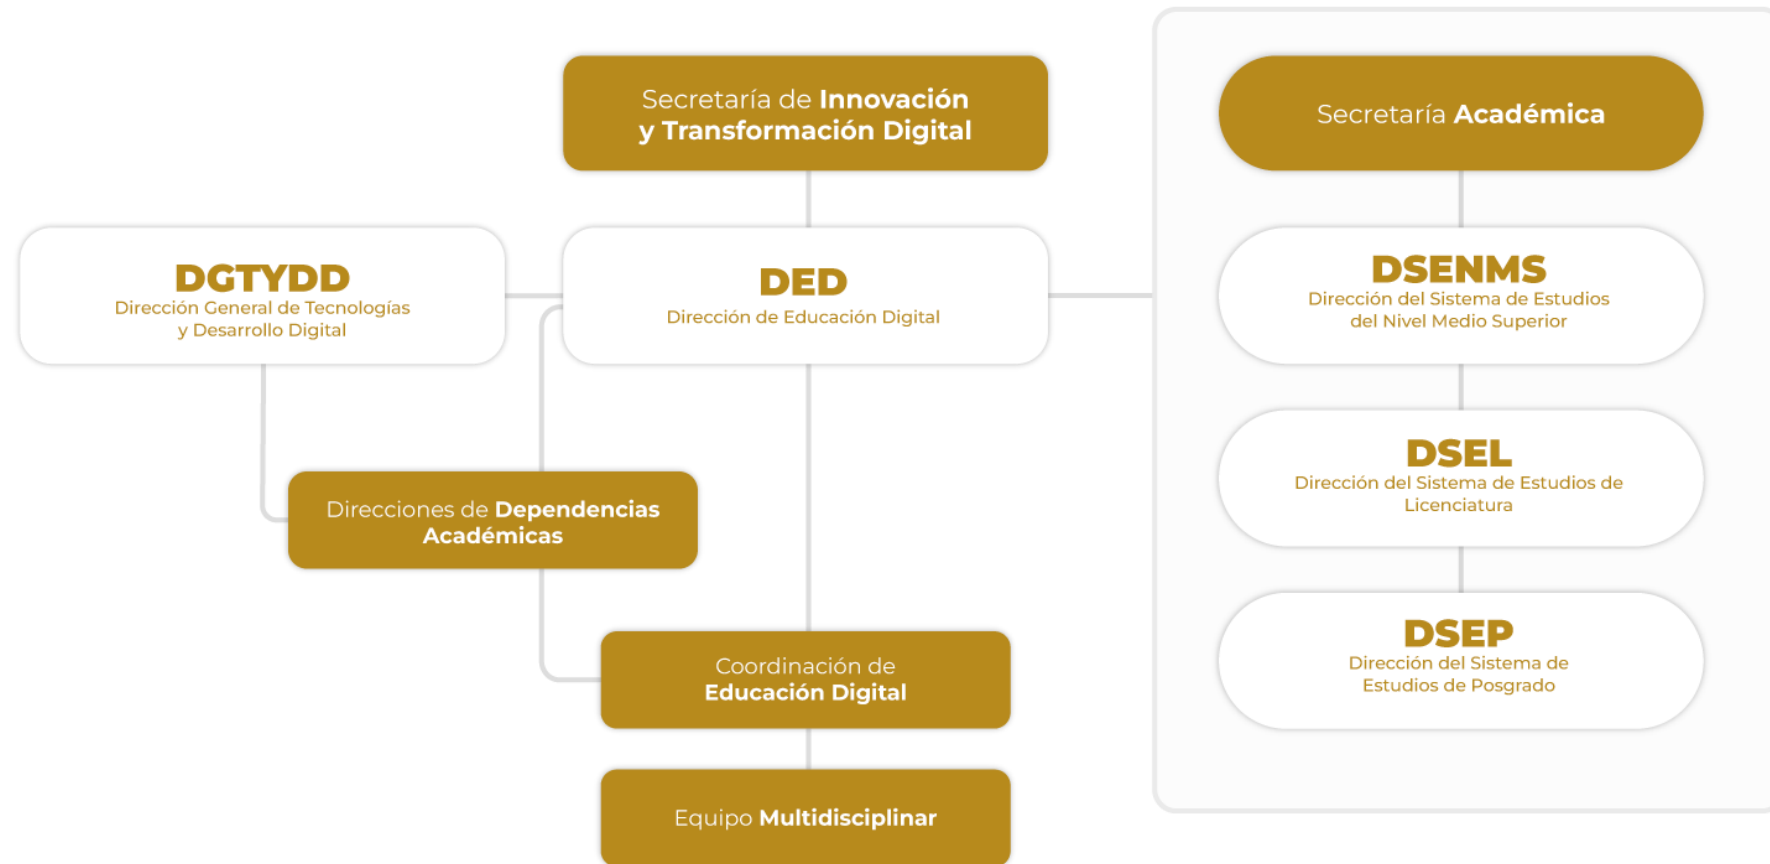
Secretaría de Innovación y Transformación Digital

DGTYDD
Dirección General de Tecnologías y Desarrollo Digital

DED
Dirección de Educación Digital

Direcciones de Dependencias Académicas

Coordinación de Educación Digital

Equipo Multidisciplinar

Secretaría Académica

DSENMS
Dirección del Sistema de Estudios del Nivel Medio Superior

DSEL
Dirección del Sistema de Estudios de Licenciatura

DSEP
Dirección del Sistema de Estudios de Posgrado